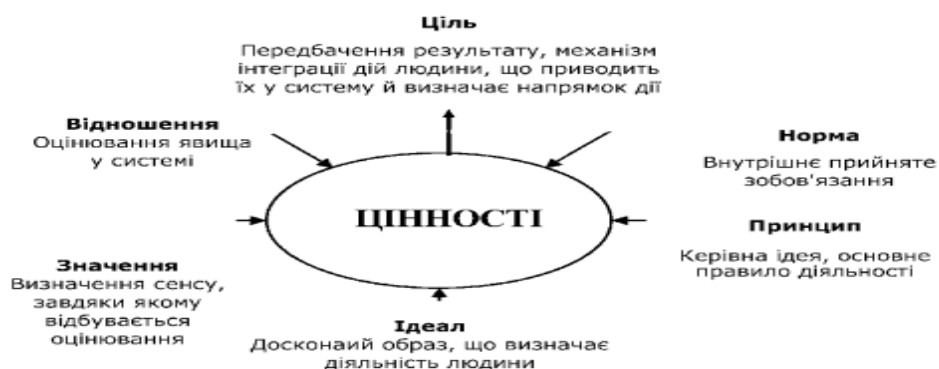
Ціль

Передбачення результату, механізм інтеграції дій людини, що приводить їх у систему й визначає напрямок дії

Відношення
Оцінювання явища у системі

Норма
Внутрішнє прийняте зобов'язання

ЦІННОСТІ

Принцип
Керівна ідея, основне правило діяльності

Значення
Визначення сенсу, завдяки якому відбувається оцінювання

Ідеал
Досконаий образ, що визначає діяльність людини